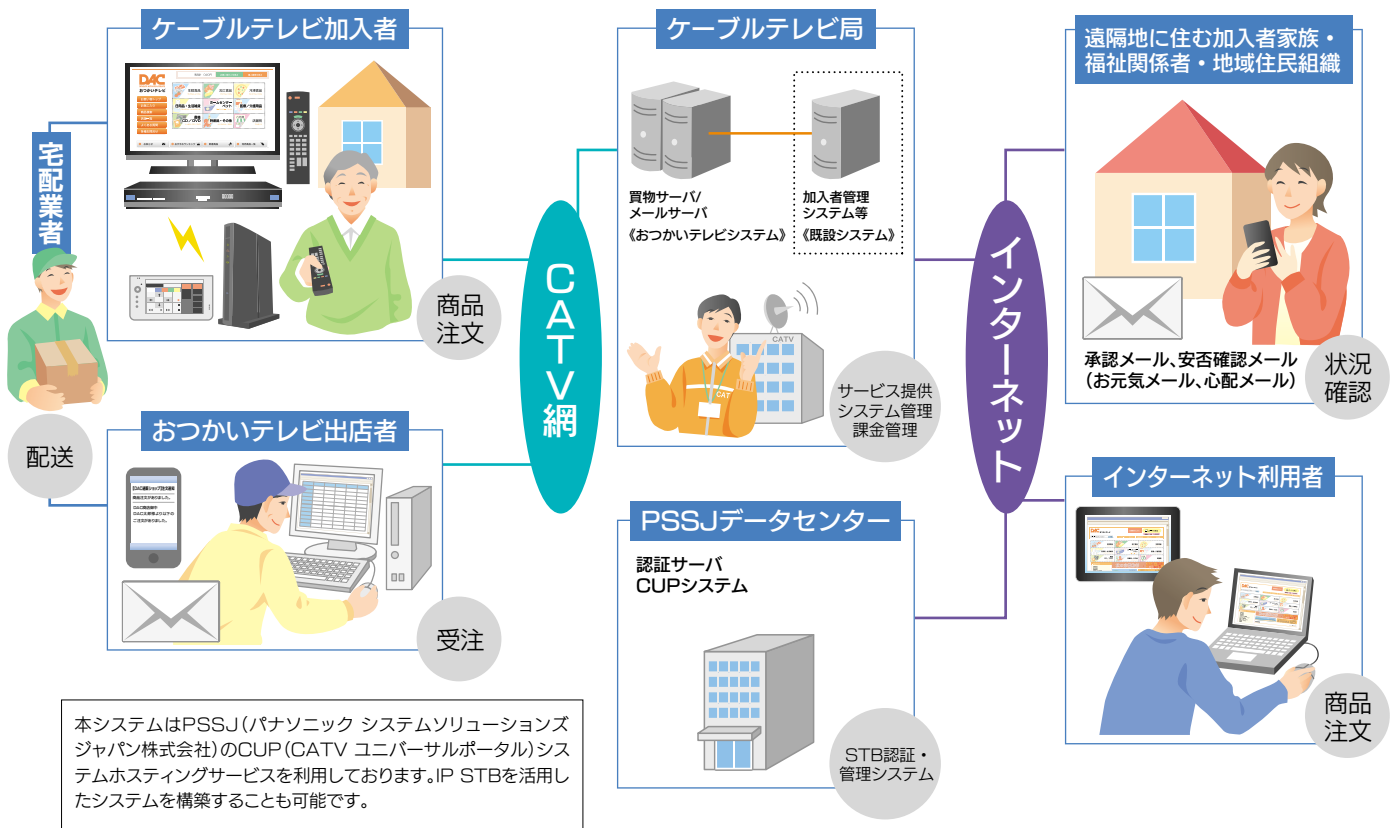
ケーブルテレビ加入者

DAC
おつかいテレビ

宅配業者

商品注文

配送

おつかいテレビ出店者

受注

CATV網

ケーブルテレビ局

買物サーバ/メールサーバ
《おつかいテレビシステム》

加入者管理システム等
《既設システム》

CATV

CAT

サービス提供
システム管理
課金管理

PSSJデータセンター

認証サーバ
CUPシステム

STB認証・管理システム

インターネット

遠隔地に住む加入者家族・福祉関係者・地域住民組織

承認メール、安否確認メール
(お元気メール、心配メール)

状況確認

インターネット利用者

商品注文

本システムはPSSJ(パナソニック システムソリューションズ ジャパン株式会社)のCUP(CATV ユニバーサルポータル)システムホスティングサービスを利用しております。IP STBを活用したシステムを構築することも可能です。